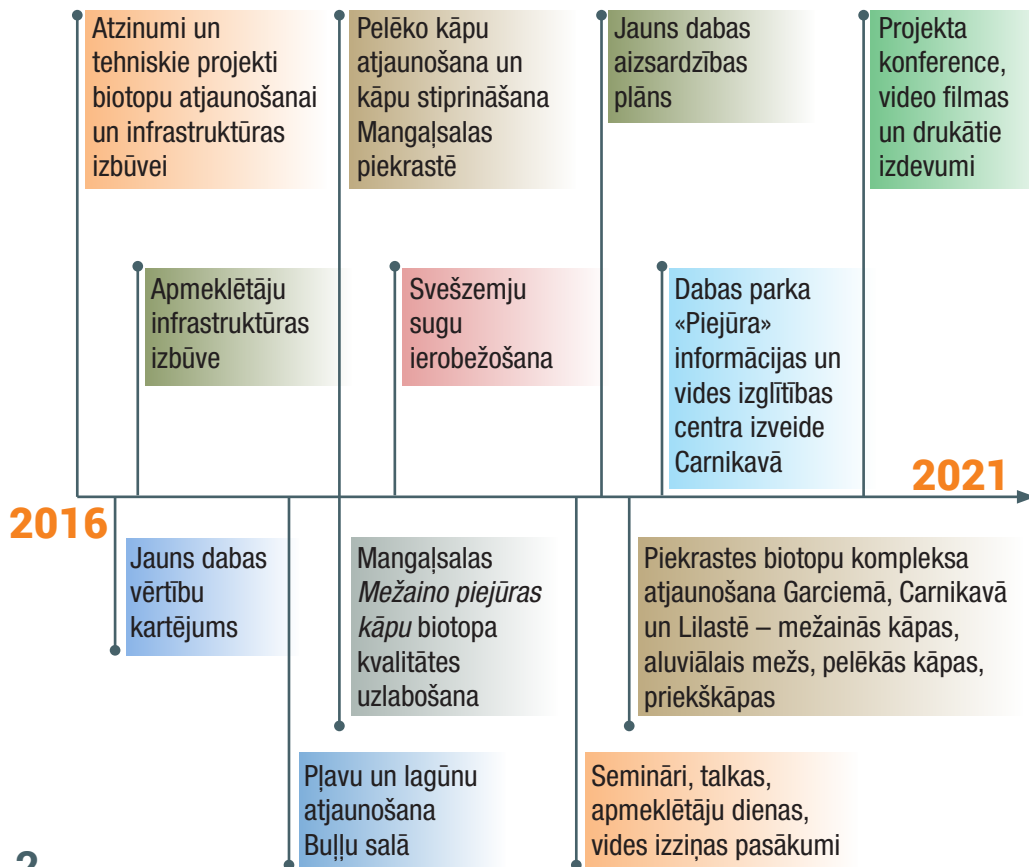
Atzinumi un tehniskie projekti biotopu atjaunošanai un infrastruktūras izbūvei

Pelēko kāpu atjaunošana un kāpu stiprināšana Mangaļsalas piekrastē

Jauns dabas aizsardzības plāns

Projekta konference, video filmas un drukātie izdevumi

Apmeklētāju infrastruktūras izbūve

Svešzemju sugu ierobežošana

Dabas parka «Piejūra» informācijas un vides izglītības centra izveide Carnikavā

2021

2016

Jauns dabas vērtību kartējums

Mangaļsalas *Mežaino piejūras kāpu* biotopa kvalitātes uzlabošana

Piekrastes biotopu kompleksa atjaunošana Garciemā, Carnikavā un Lilastē – mežainās kāpas, aluviālais mežs, pelēkās kāpas, priekškāpas

Pļavu un lagūnu atjaunošana Buļļu salā

Semināri, talkas, apmeklētāju dienas, vides izziņas pasākumi

2